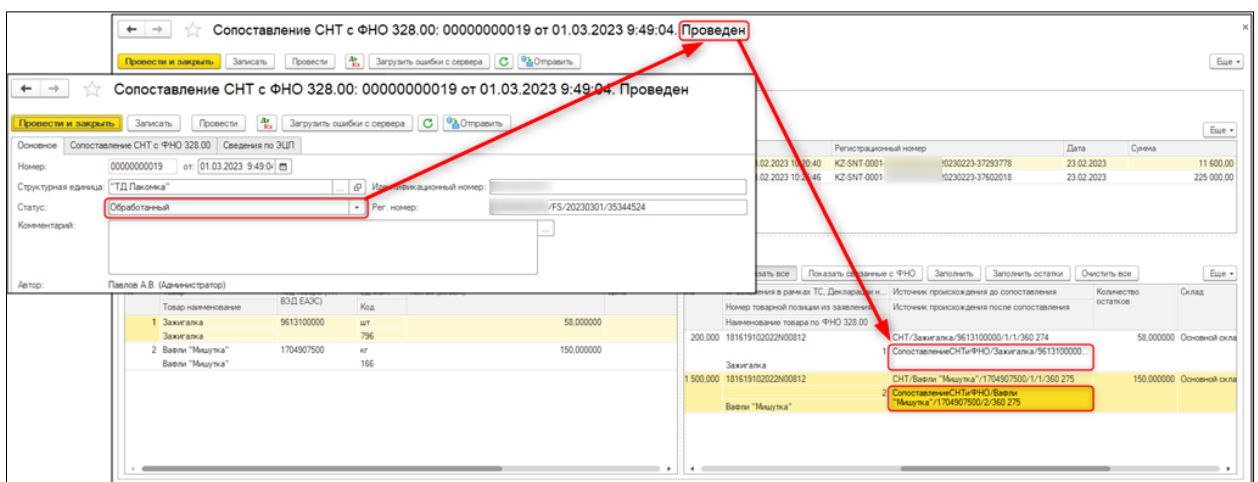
Сопоставление СНТ с ФНО 328.00: 00000000019 от 01.03.2023 9:49:04. Проведен

Провести и закрыть | Записать | Провести | Загрузить ошибки с сервера | Отправить | Еще

Сопоставление СНТ с ФНО 328.00: 00000000019 от 01.03.2023 9:49:04. Проведен

Провести и закрыть | Записать | Провести | Загрузить ошибки с сервера | Отправить

Основное | Сопоставление СНТ с ФНО 328.00 | Сведения по ЭЦП

Номер: 00000000019 от: 01.03.2023 9:49:04

Структурная единица: "ТД Лакомка"

Идентификационный номер:

Статус: Обработанный

Рег. номер: /FS/20230301/35344524

Комментарий:

Автор: Павлов А.В. (Администратор)

Еще

| | Регистрационный номер | Дата | Сумма |
|---|---|---|---|
| 02.2023 10:20:40 | KZ-SNT-0001- 20230223-37293778 | 23.02.2023 | 11 600,00 |
| 02.2023 10:58:46 | KZ-SNT-0001- 20230223-37602018 | 23.02.2023 | 225 000,00 |

казать все | Показать связанные с ФНО | Заполнить | Заполнить остатки | Очистить все | Еще

| | Товар наименование | ВЭД ЕАЭС) | Код | | |
|---|---|---|---|---|---|
| 1 | Зажигалка | 9613100000 | шт | 58,000000 | |
| | Зажигалка | | 796 | | |
| 2 | Вафли "Мишутка" | 1704907500 | кг | 150,000000 | |
| | Вафли "Мишутка" | | 166 | | |

| | ления в рамках ТС, Декларации н... / Номер товарной позиции из заявлени... / Наименование товара по ФНО 328.00 | Источник происхождения до сопоставления / Источник происхождения после сопоставления | Количество остатков | Склад |
|---|---|---|---|---|
| 200,000 | 181619102022N00812 | СНТ/Зажигалка/9613100000/1/1/360 274 | 58,000000 | Основной скла |
| | 1 Зажигалка | СопоставлениеСНТиФНО/Зажигалка/9613100000... | | |
| 1 500,000 | 181619102022N00812 | СНТ/Вафли "Мишутка"/1704907500/1/1/360 275 | 150,000000 | Основной склад |
| | 2 Вафли "Мишутка" | СопоставлениеСНТиФНО/Вафли "Мишутка"/1704907500/2/360 275 | | |